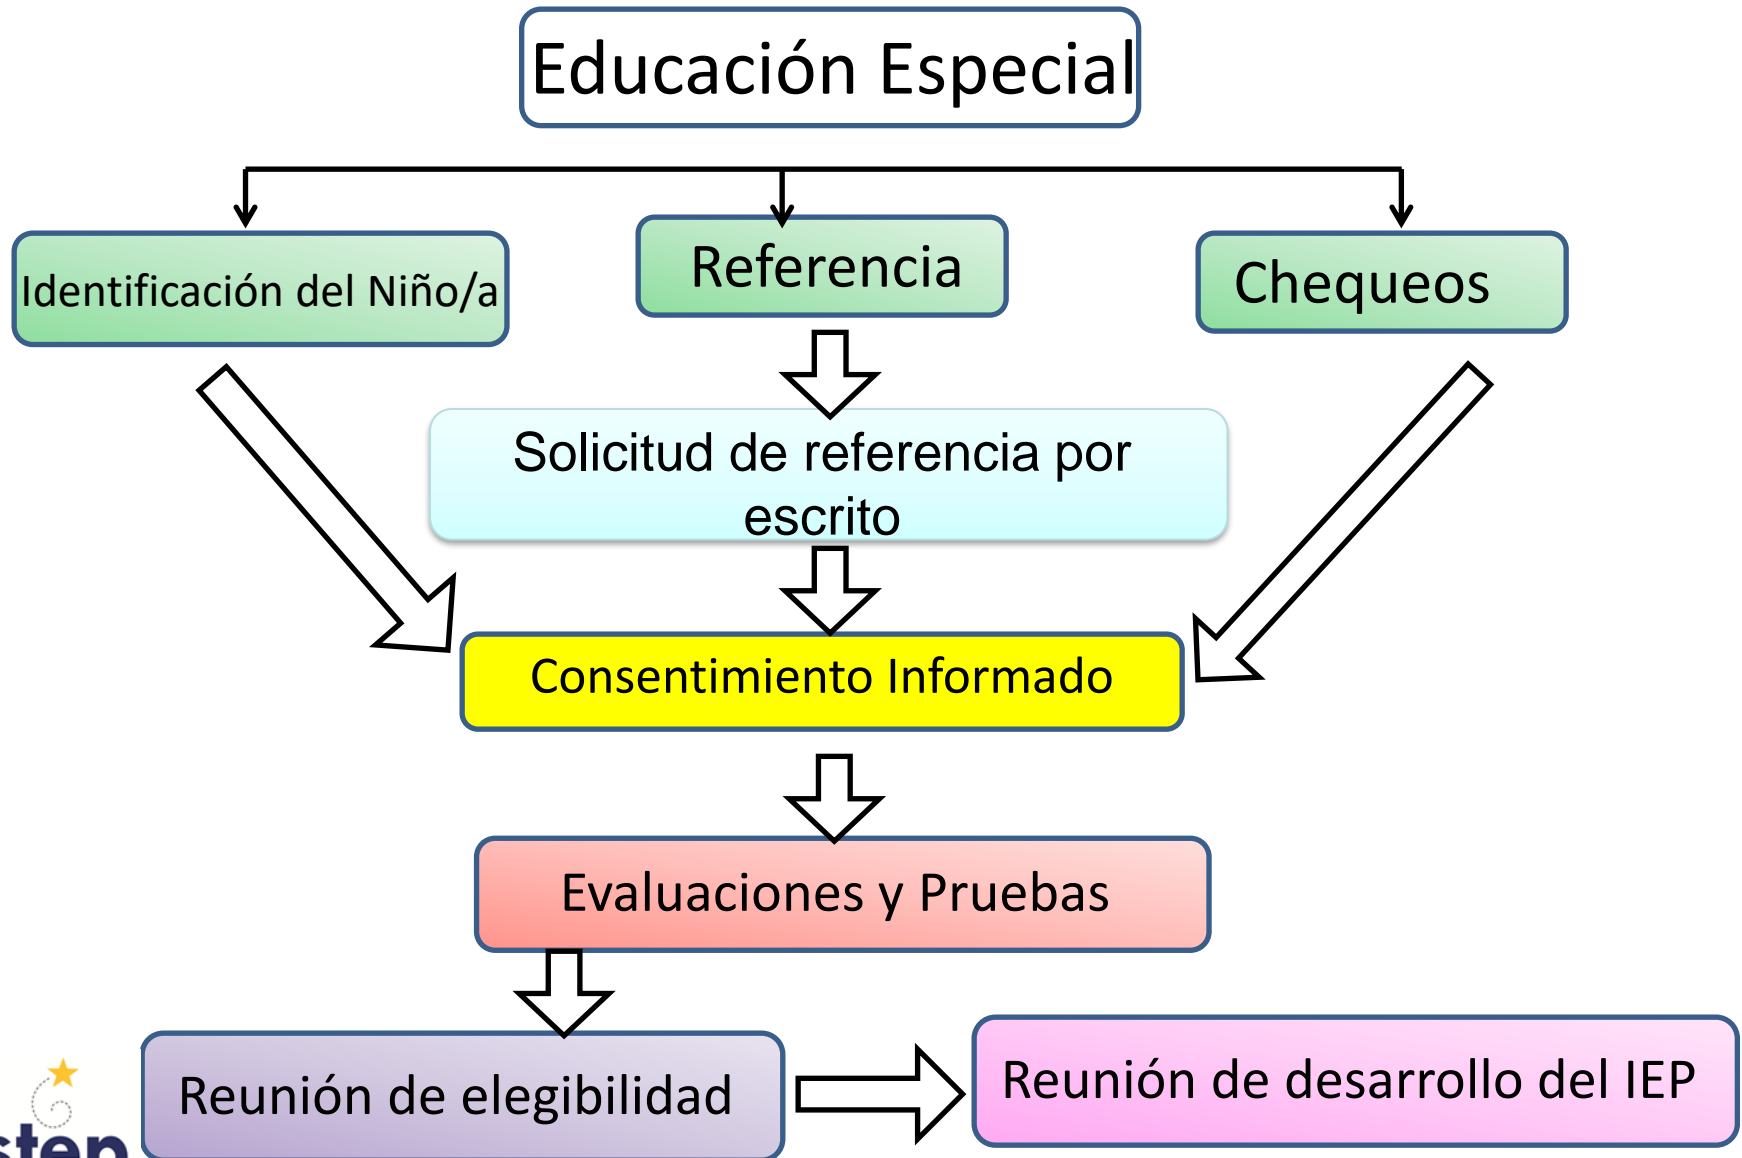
Educación Especial

Identificación del Niño/a

Referencia

Chequeos

Solicitud de referencia por escrito

Consentimiento Informado

Evaluaciones y Pruebas

Reunión de elegibilidad

Reunión de desarrollo del IEP

step